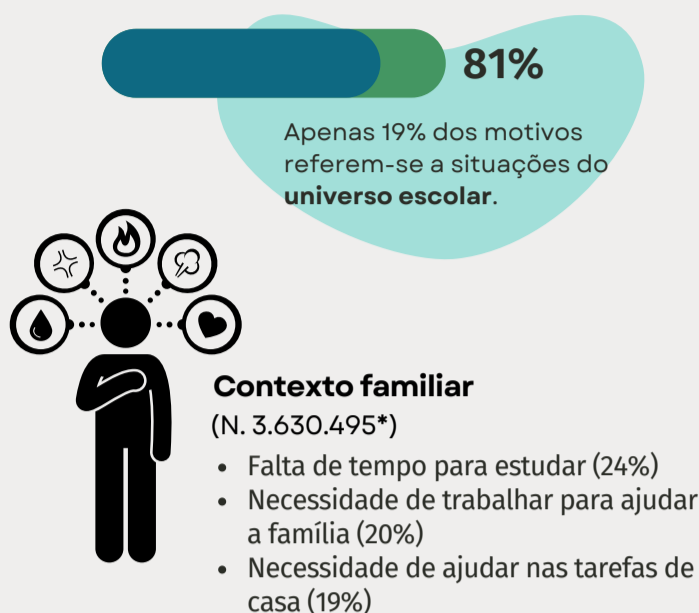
81%

Apenas 19% dos motivos referem-se a situações do **universo escolar**.

**Contexto familiar**
(N. 3.630.495*)

- Falta de tempo para estudar (24%)
- Necessidade de trabalhar para ajudar a família (20%)
- Necessidade de ajudar nas tarefas de casa (19%)